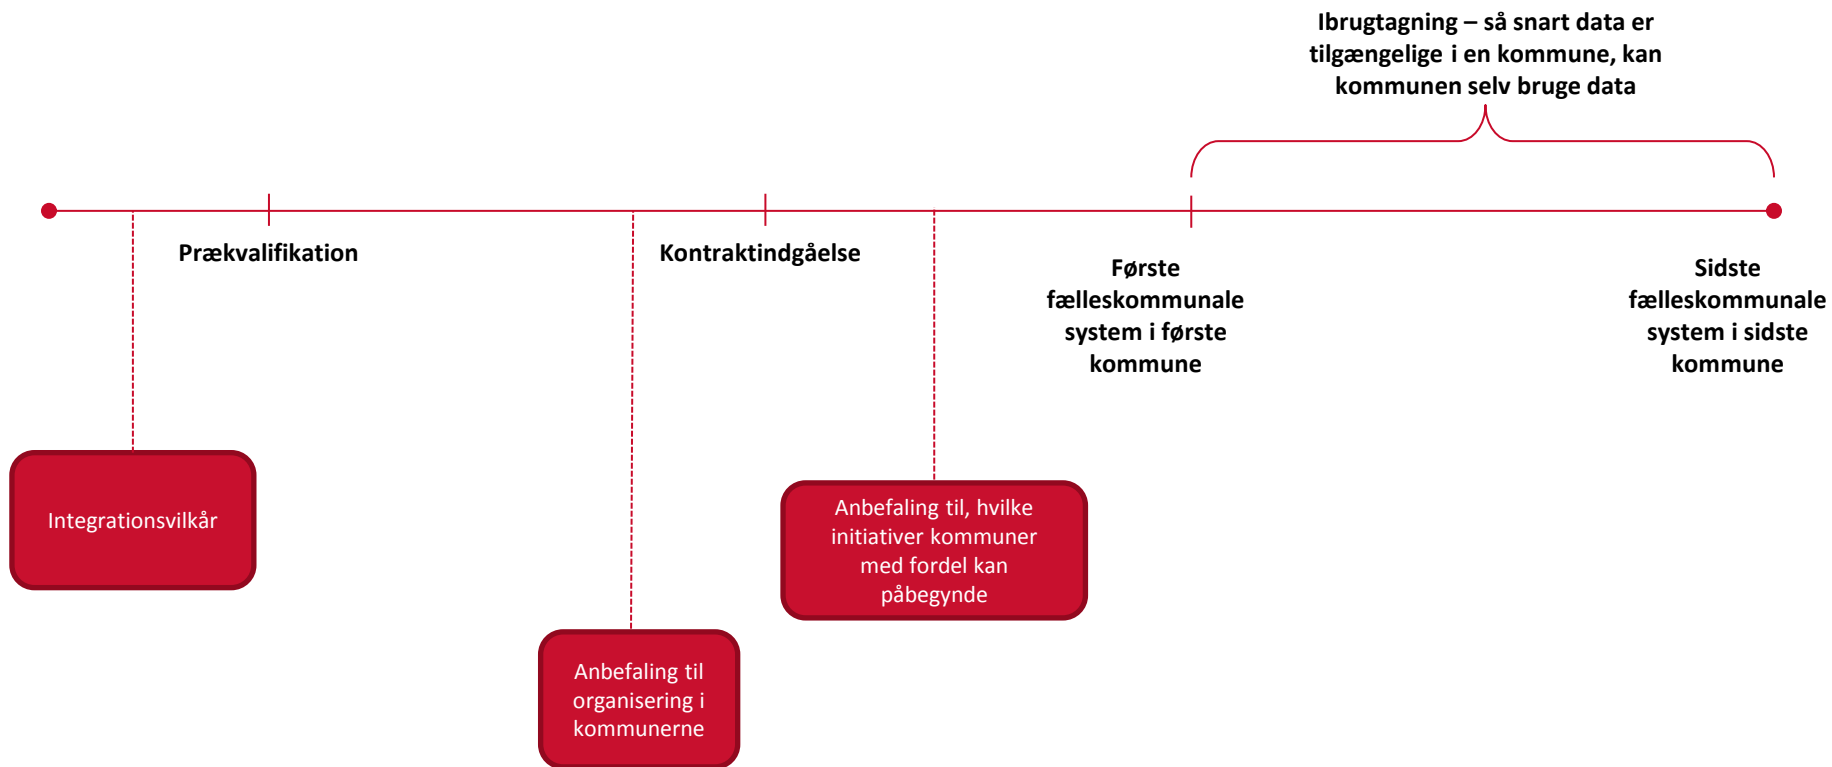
Ibrugtagning – så snart data er tilgængelige i en kommune, kan kommunen selv bruge data

Prækvalifikation

Kontraktindgåelse

Første fælleskommunale system i første kommune

Sidste fælleskommunale system i sidste kommune

Integrationsvilkår

Anbefaling til, hvilke initiativer kommuner med fordel kan påbegynde

Anbefaling til organisering i kommunerne